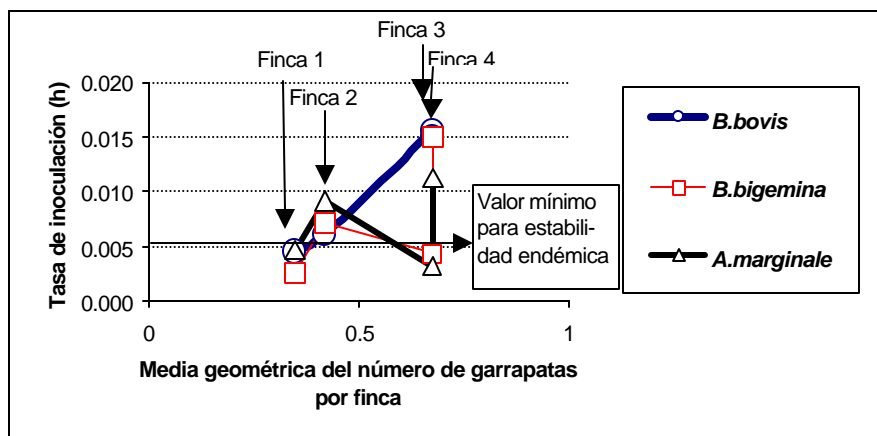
Finca 3
Finca 1
Finca 4
Finca 2

Tasa de inoculación (h)

0.020
0.015
0.010
0.005
0.000

0
0.5
1

Media geométrica del número de garrapatas por finca

Valor mínimo para estabilidad endémica

B.bovis
B.bigemina
A.marginale